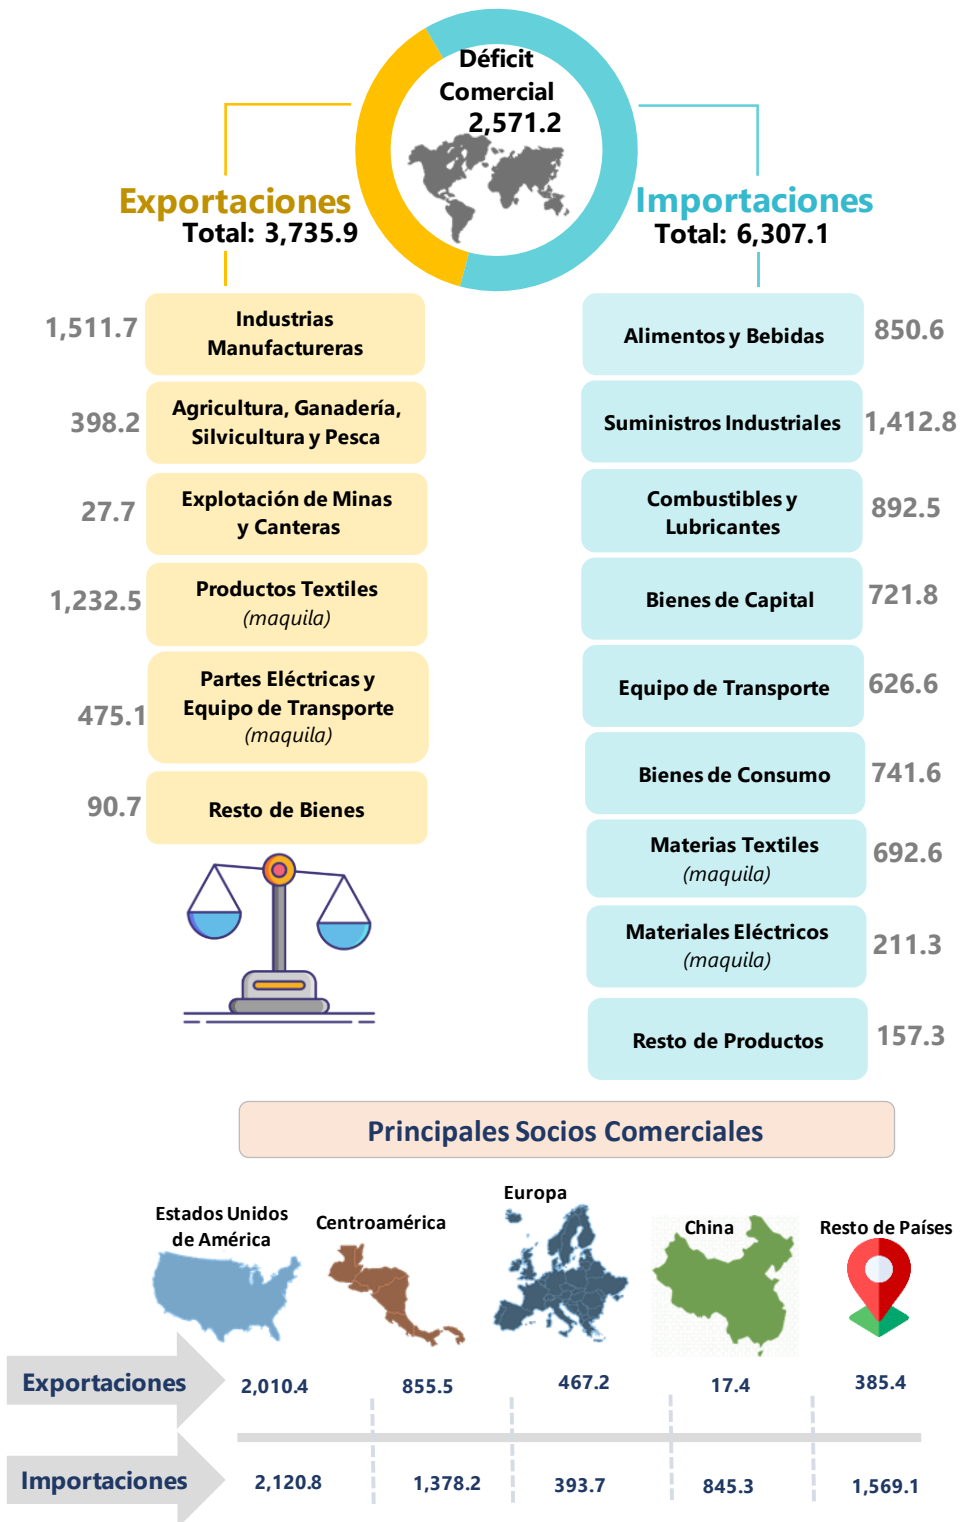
Déficit Comercial 2,571.2

Exportaciones
Total: 3,735.9

Importaciones
Total: 6,307.1

1,511.7 Industrias Manufactureras
398.2 Agricultura, Ganadería, Silvicultura y Pesca
27.7 Explotación de Minas y Canteras
1,232.5 Productos Textiles (maquila)
475.1 Partes Eléctricas y Equipo de Transporte (maquila)
90.7 Resto de Bienes

Alimentos y Bebidas 850.6
Suministros Industriales 1,412.8
Combustibles y Lubricantes 892.5
Bienes de Capital 721.8
Equipo de Transporte 626.6
Bienes de Consumo 741.6
Materias Textiles (maquila) 692.6
Materiales Eléctricos (maquila) 211.3
Resto de Productos 157.3

Principales Socios Comerciales

| | Estados Unidos de América | Centroamérica | Europa | China | Resto de Países |
|---|---|---|---|---|---|
| Exportaciones | 2,010.4 | 855.5 | 467.2 | 17.4 | 385.4 |
| Importaciones | 2,120.8 | 1,378.2 | 393.7 | 845.3 | 1,569.1 |